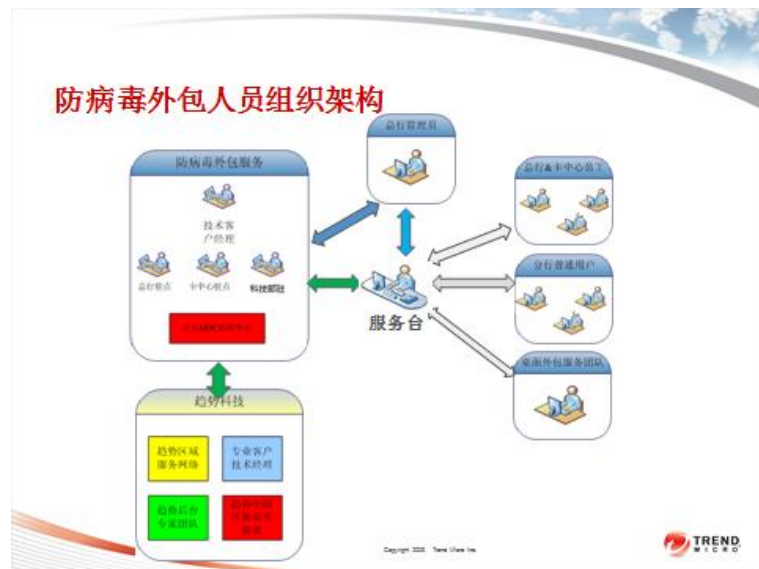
防病毒外包人员组织架构

总行管理员

防病毒外包服务

技术客户经理

总行驻点

中心驻点

科技部驻

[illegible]

总行&中心员工

服务台

分行普通用户

桌面外包服务团队

趋势科技

趋势区域服务网络

专业客户技术经理

趋势后台专家团队

趋势中国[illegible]

Copyright 2008 · Trend Micro Inc.

TREND MICRO